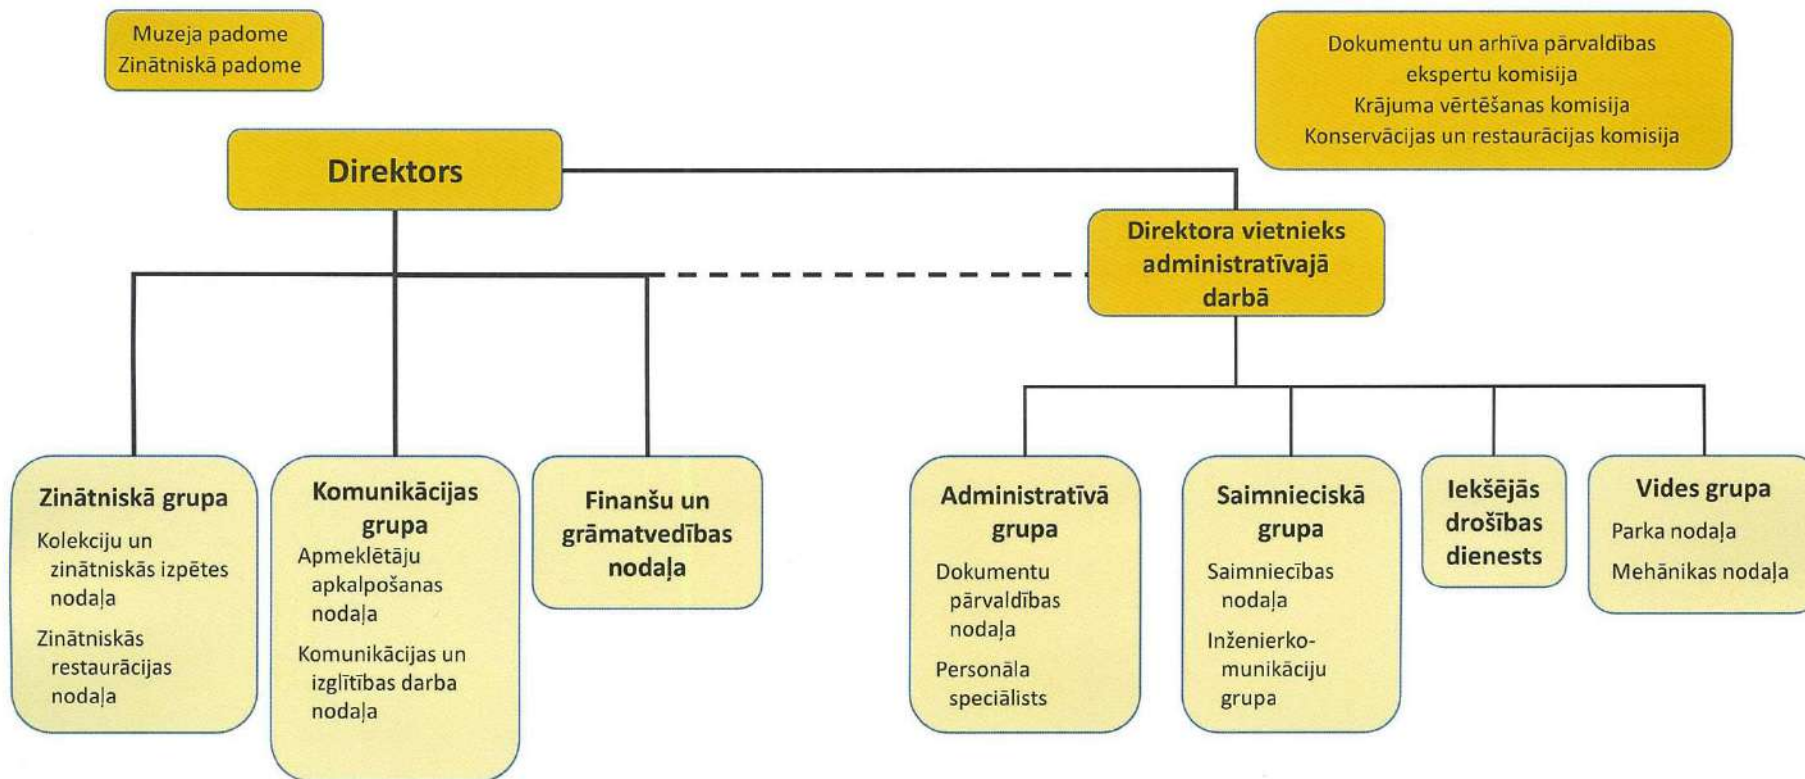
Muzeja padome
Zinātniskā padome

Dokumentu un arhīva pārvaldības ekspertu komisija
Krājuma vērtēšanas komisija
Konservācijas un restaurācijas komisija

Direktors

Direktora vietnieks administratīvajā darbā

Zinātniskā grupa
Kolekciju un zinātniskās izpētes nodaļa
Zinātniskās restaurācijas nodaļa

Komunikācijas grupa
Apmeklētāju apkalpošanas nodaļa
Komunikācijas un izglītības darba nodaļa

Finanšu un grāmatvedības nodaļa

Administratīvā grupa
Dokumentu pārvaldības nodaļa
Personāla speciālists

Saimnieciskā grupa
Saimniecības nodaļa
Inženierkomunikāciju grupa

Iekšējās drošības dienests

Vides grupa
Parka nodaļa
Mehānikas nodaļa